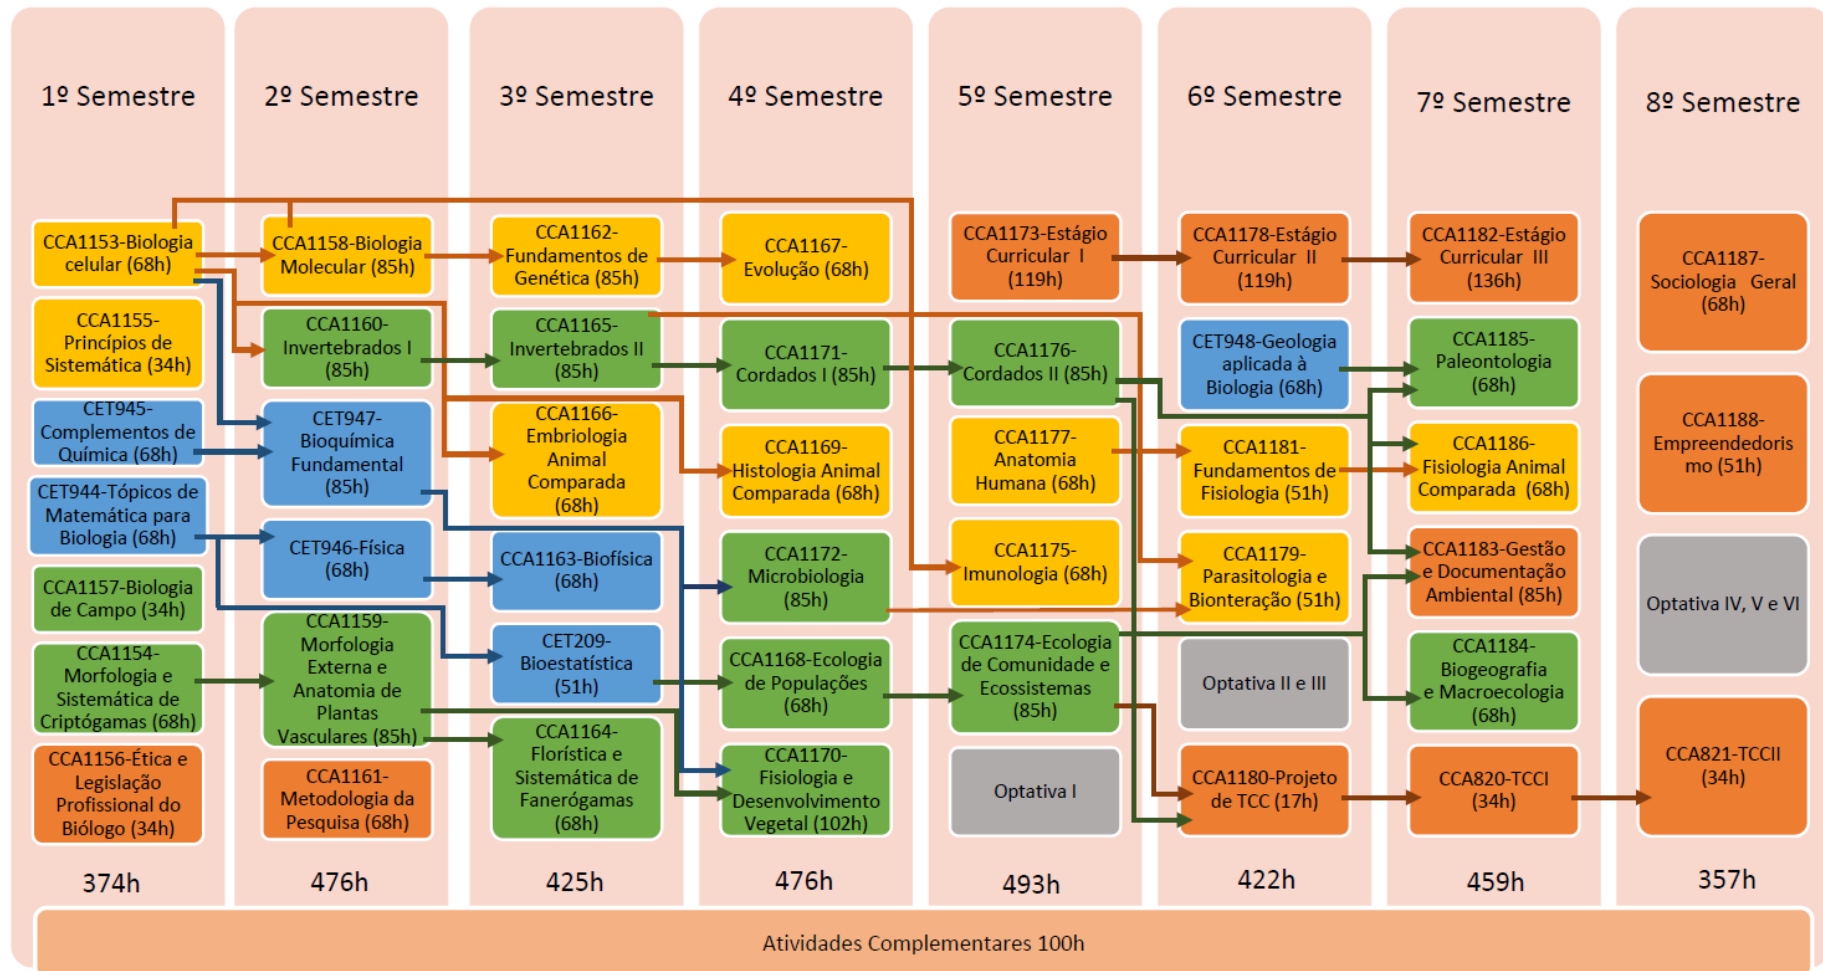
1º Semestre

CCA1153-Biologia celular (68h)

CCA1155-Princípios de Sistemática (34h)

CET945-Complementos de Química (68h)

CET944-Tópicos de Matemática para Biologia (68h)

CCA1157-Biologia de Campo (34h)

CCA1154-Morfologia e Sistemática de Criptógamas (68h)

CCA1156-Ética e Legislação Profissional do Biólogo (34h)

374h

2º Semestre

CCA1158-Biologia Molecular (85h)

CCA1160-Invertebrados I (85h)

CET947-Bioquímica Fundamental (85h)

CET946-Física (68h)

CCA1159-Morfologia Externa e Anatomia de Plantas Vasculares (85h)

CCA1161-Metodologia da Pesquisa (68h)

476h

3º Semestre

CCA1162-Fundamentos de Genética (85h)

CCA1165-Invertebrados II (85h)

CCA1166-Embriologia Animal Comparada (68h)

CCA1163-Biofísica (68h)

CET209-Bioestatística (51h)

CCA1164-Florística e Sistemática de Fanerógamas (68h)

425h

4º Semestre

CCA1167-Evolução (68h)

CCA1171-Cordados I (85h)

CCA1169-Histologia Animal Comparada (68h)

CCA1172-Microbiologia (85h)

CCA1168-Ecologia de Populações (68h)

CCA1170-Fisiologia e Desenvolvimento Vegetal (102h)

476h

5º Semestre

CCA1173-Estágio Curricular I (119h)

CCA1176-Cordados II (85h)

CCA1177-Anatomia Humana (68h)

CCA1175-Imunologia (68h)

CCA1174-Ecologia de Comunidade e Ecossistemas (85h)

Optativa I

493h

6º Semestre

CCA1178-Estágio Curricular II (119h)

CET948-Geologia aplicada à Biologia (68h)

CCA1181-Fundamentos de Fisiologia (51h)

CCA1179-Parasitologia e Bionteração (51h)

Optativa II e III

CCA1180-Projeto de TCC (17h)

422h

7º Semestre

CCA1182-Estágio Curricular III (136h)

CCA1185-Paleontologia (68h)

CCA1186-Fisiologia Animal Comparada (68h)

CCA1183-Gestão e Documentação Ambiental (85h)

CCA1184-Biogeografia e Macroecologia (68h)

CCA820-TCCI (34h)

459h

8º Semestre

CCA1187-Sociologia Geral (68h)

CCA1188-Empreendedorismo (51h)

Optativa IV, V e VI

CCA821-TCCII (34h)

357h

Atividades Complementares 100h